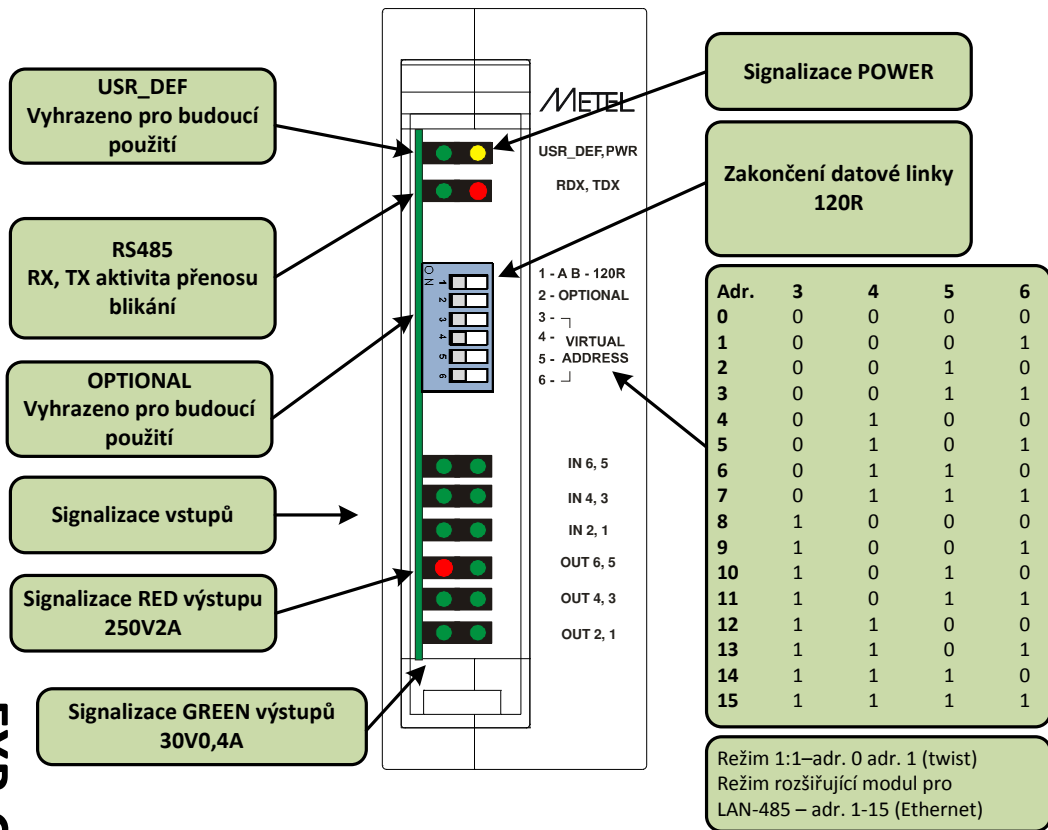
USR_DEF
Vyhrazeno pro budoucí použití

RS485
RX, TX aktivita přenosu blikání

OPTIONAL
Vyhrazeno pro budoucí použití

Signalizace vstupů

Signalizace RED výstupu 250V2A

Signalizace GREEN výstupů 30V0,4A

METEL

USR_DEF,PWR

RDX, TDX

ON 1 2 3 4 5 6

1 - A B - 120R
2 - OPTIONAL
3 -
4 - VIRTUAL
5 - ADDRESS
6 -

IN 6, 5
IN 4, 3
IN 2, 1
OUT 6, 5
OUT 4, 3
OUT 2, 1

Signalizace POWER

Zakončení datové linky 120R

| Adr. | 3 | 4 | 5 | 6 |
|---|---|---|---|---|
| 0 | 0 | 0 | 0 | 0 |
| 1 | 0 | 0 | 0 | 1 |
| 2 | 0 | 0 | 1 | 0 |
| 3 | 0 | 0 | 1 | 1 |
| 4 | 0 | 1 | 0 | 0 |
| 5 | 0 | 1 | 0 | 1 |
| 6 | 0 | 1 | 1 | 0 |
| 7 | 0 | 1 | 1 | 1 |
| 8 | 1 | 0 | 0 | 0 |
| 9 | 1 | 0 | 0 | 1 |
| 10 | 1 | 0 | 1 | 0 |
| 11 | 1 | 0 | 1 | 1 |
| 12 | 1 | 1 | 0 | 0 |
| 13 | 1 | 1 | 0 | 1 |
| 14 | 1 | 1 | 1 | 0 |
| 15 | 1 | 1 | 1 | 1 |

Režim 1:1–adr. 0 adr. 1 (twist)
Režim rozšiřující modul pro LAN-485 – adr. 1-15 (Ethernet)

EXP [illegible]